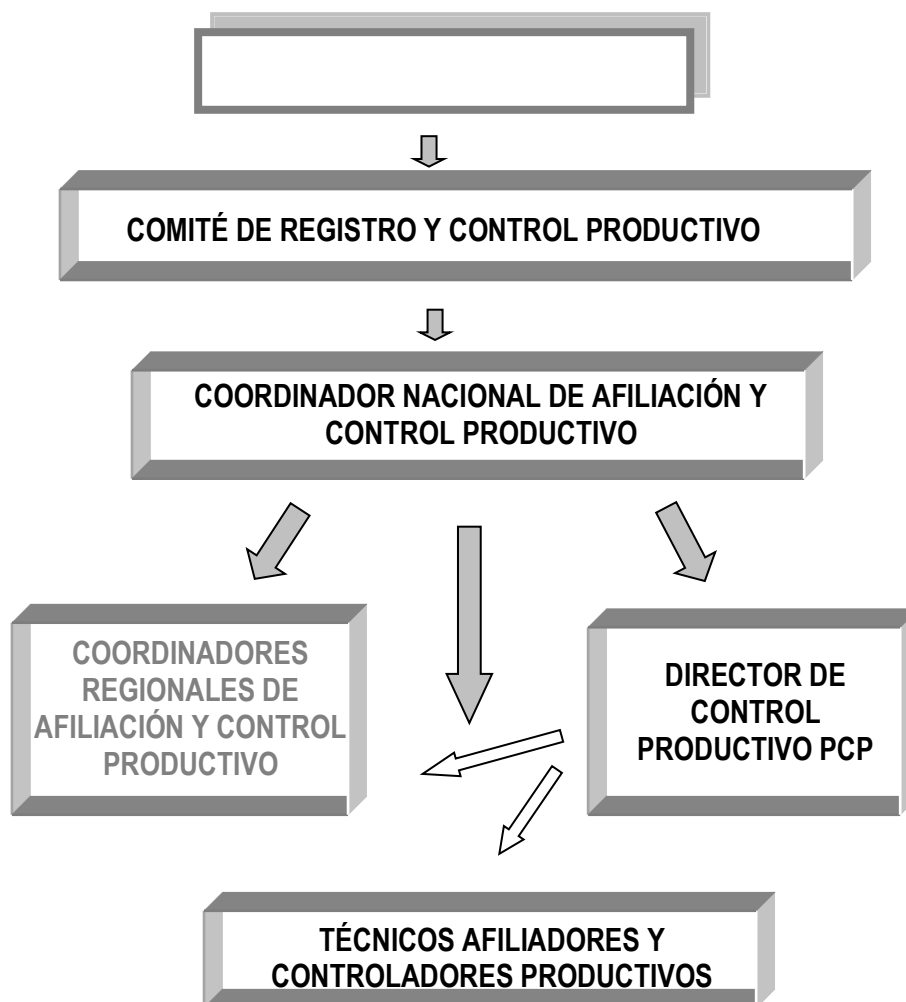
COMITÉ DE REGISTRO Y CONTROL PRODUCTIVO

COORDINADOR NACIONAL DE AFILIACIÓN Y CONTROL PRODUCTIVO

COORDINADORES REGIONALES DE AFILIACIÓN Y CONTROL PRODUCTIVO

DIRECTOR DE CONTROL PRODUCTIVO PCP

TÉCNICOS AFILIADORES Y CONTROLADORES PRODUCTIVOS